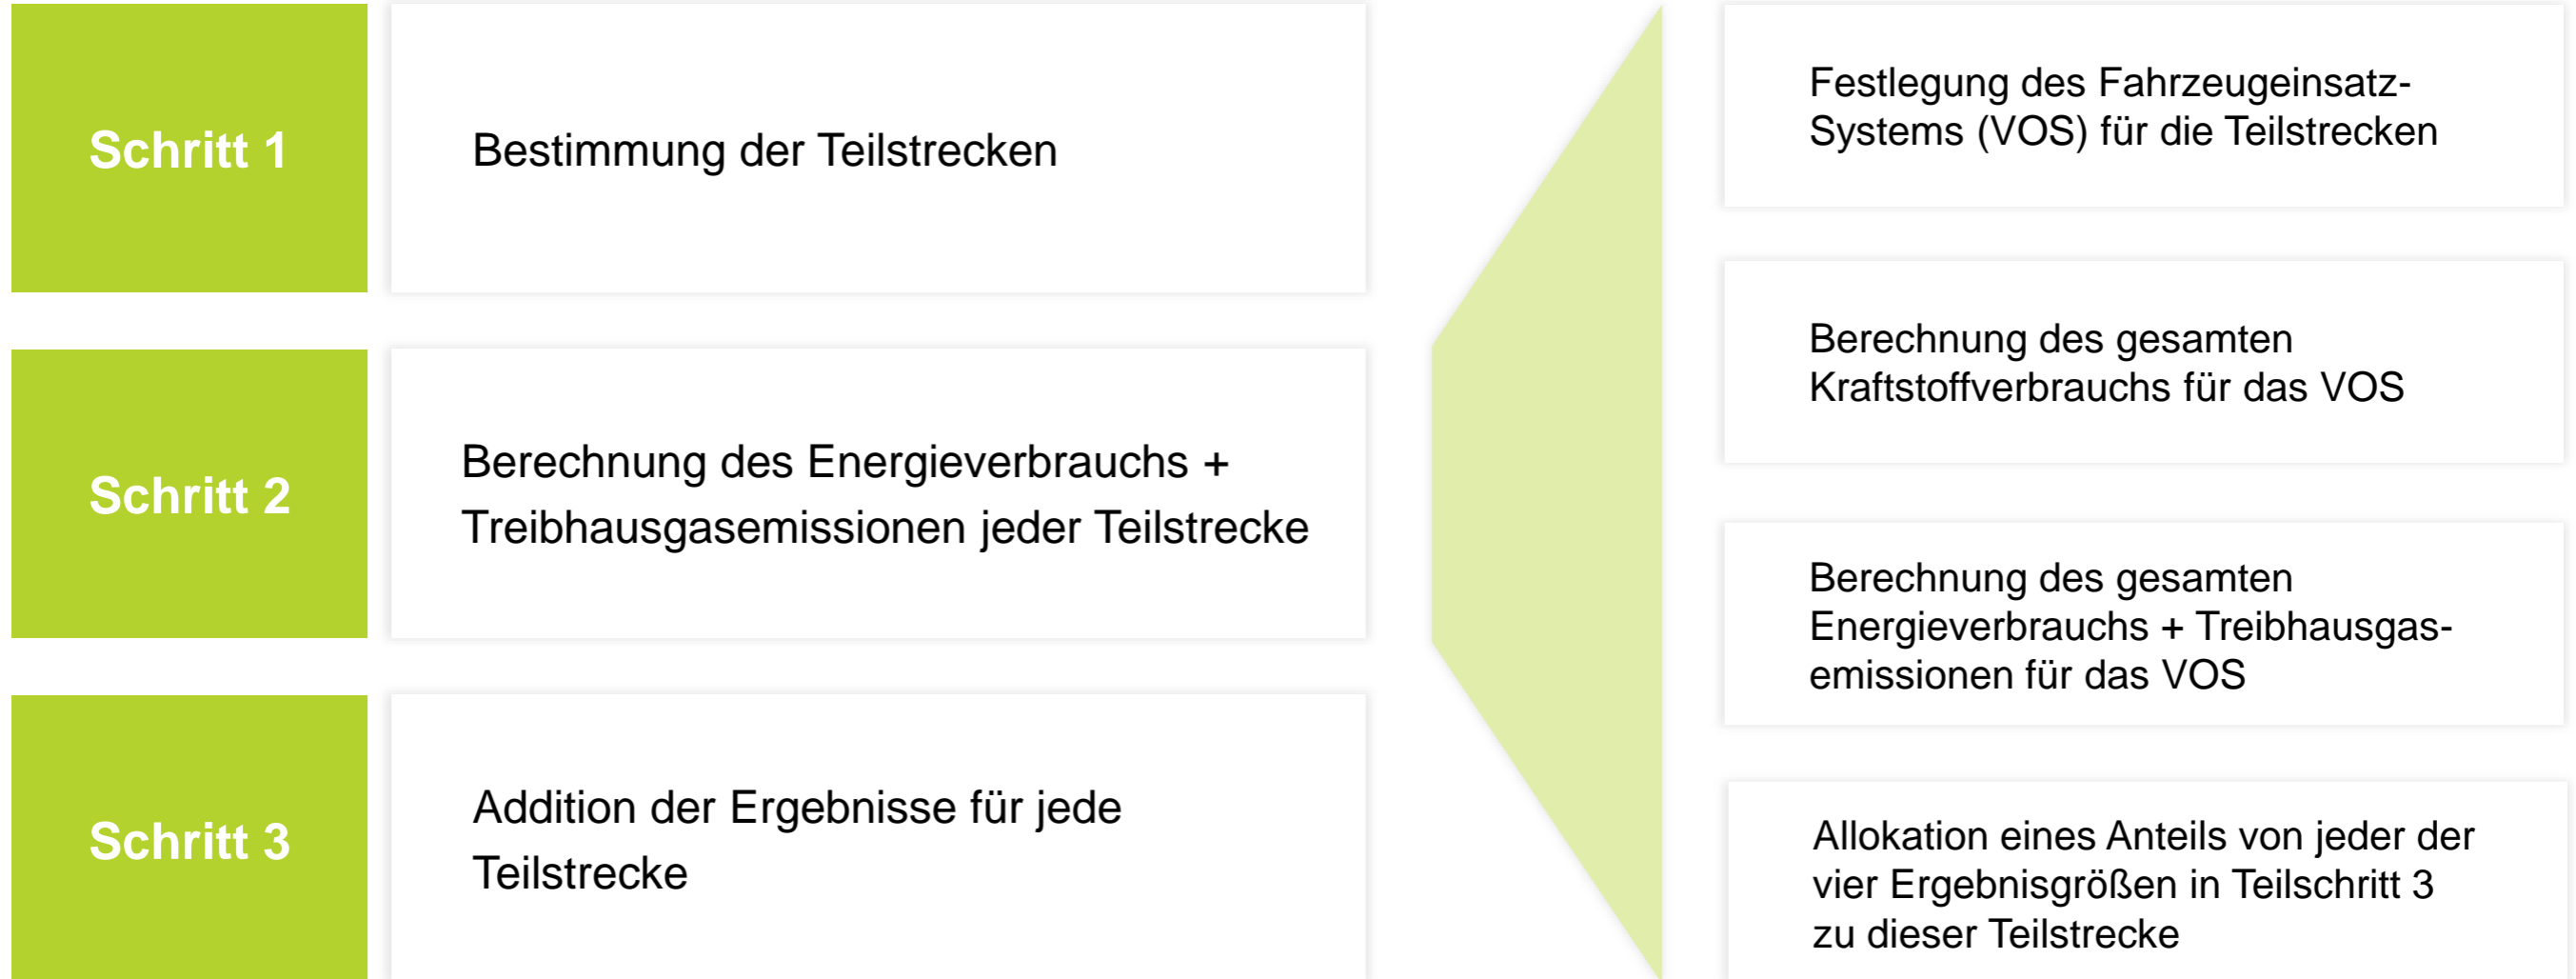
Schritt 1

Bestimmung der Teilstrecken

Schritt 2

Berechnung des Energieverbrauchs + Treibhausgasemissionen jeder Teilstrecke

Schritt 3

Addition der Ergebnisse für jede Teilstrecke

Festlegung des Fahrzeugeinsatz-Systems (VOS) für die Teilstrecken

Berechnung des gesamten Kraftstoffverbrauchs für das VOS

Berechnung des gesamten Energieverbrauchs + Treibhausgasemissionen für das VOS

Allokation eines Anteils von jeder der vier Ergebnisgrößen in Teilschritt 3 zu dieser Teilstrecke